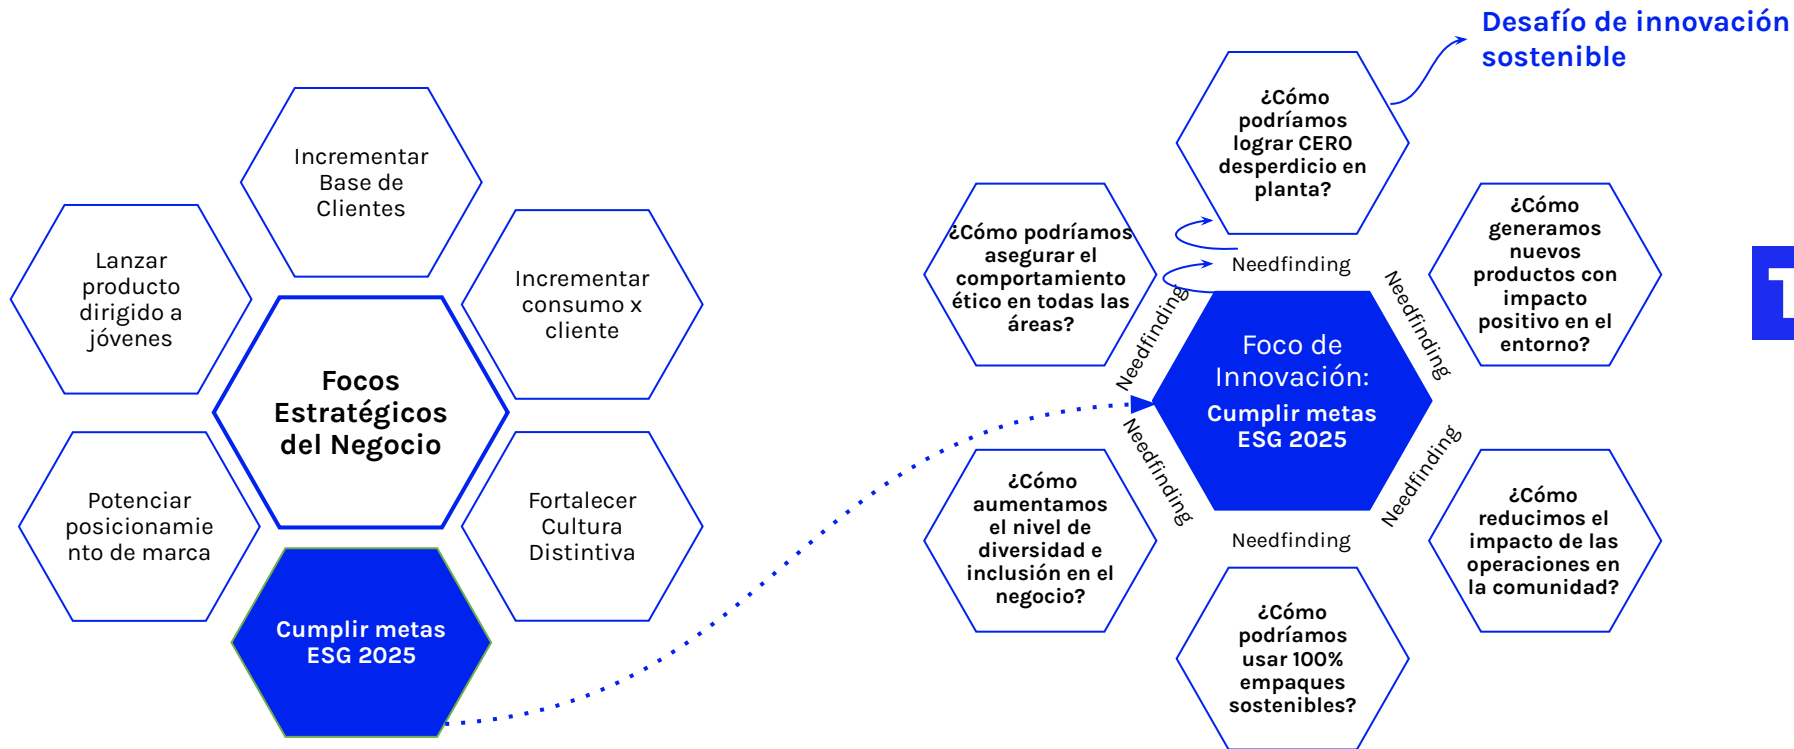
Incrementar Base de Clientes

Lanzar producto dirigido a jóvenes

Incrementar consumo x cliente

Focos Estratégicos del Negocio

Potenciar posicionamiento de marca

Fortalecer Cultura Distintiva

Cumplir metas ESG 2025

Desafío de innovación sostenible

¿Cómo podríamos lograr CERO desperdicio en planta?

¿Cómo podríamos asegurar el comportamiento ético en todas las áreas?

¿Cómo generamos nuevos productos con impacto positivo en el entorno?

Needfinding

Needfinding

Needfinding

Foco de Innovación:
Cumplir metas ESG 2025

Needfinding

Needfinding

¿Cómo aumentamos el nivel de diversidad e inclusión en el negocio?

¿Cómo reducimos el impacto de las operaciones en la comunidad?

Needfinding

¿Cómo podríamos usar 100% empaques sostenibles?